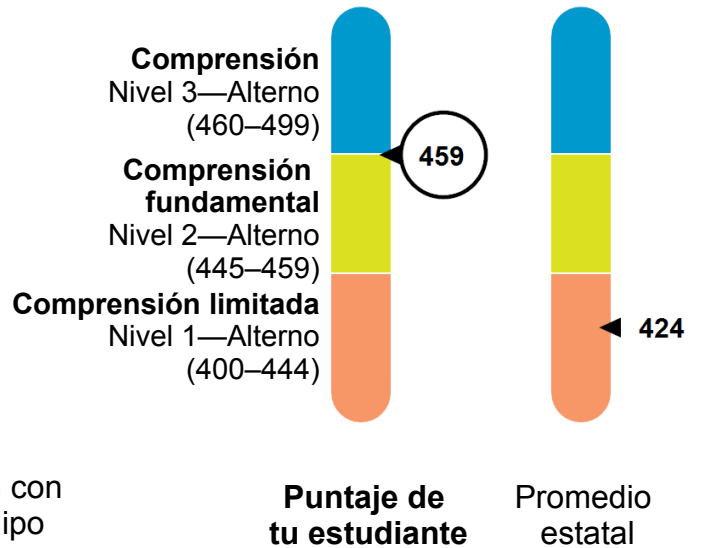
**Comprensión**
Nivel 3—Alterno
(460–499)

**Comprensión fundamental**
Nivel 2—Alterno
(445–459)

**Comprensión limitada**
Nivel 1—Alterno
(400–444)

459

424

con
ipo

**Puntaje de tu estudiante**

Promedio estatal